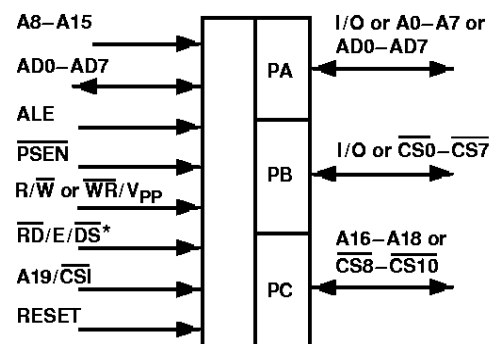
A8–A15

AD0–AD7

ALE

$\overline{\text{PSEN}}$

R/$\overline{\text{W}}$ or $\overline{\text{WR}}$/V$_{\text{PP}}$

$\overline{\text{RD}}$/E/$\overline{\text{DS}}$*

A19/$\overline{\text{CSI}}$

RESET

PA

PB

PC

I/O or A0–A7 or AD0–AD7

I/O or $\overline{\text{CS0}}$–$\overline{\text{CS7}}$

A16–A18 or $\overline{\text{CS8}}$–$\overline{\text{CS10}}$